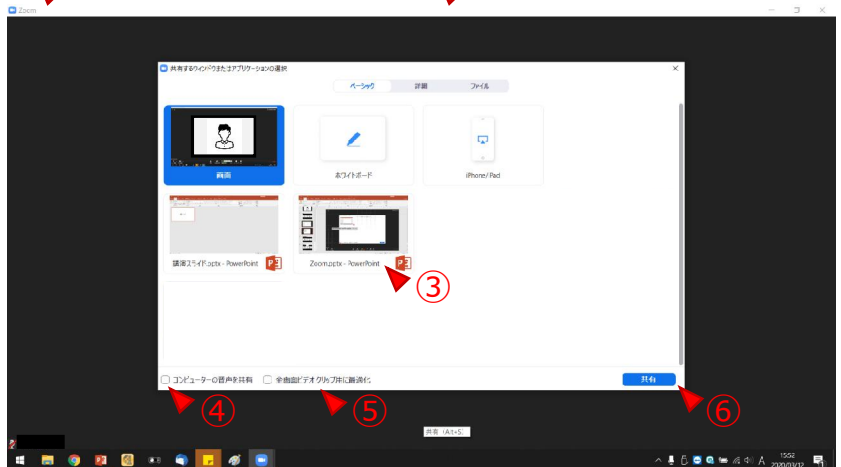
Zoom

共有するウィンドウまたはアプリケーションの選択

ベーシック　詳細　ファイル

画面

ホワイトボード

iPhone/iPad

講演スライド.pptx - PowerPoint

Zoom.pptx - PowerPoint

③

コンピューターの音声を共有

全画面ビデオクリップ用に最適化

共有

④

⑤

⑥

共有 (Alt+S)

15:52
2020/03/12